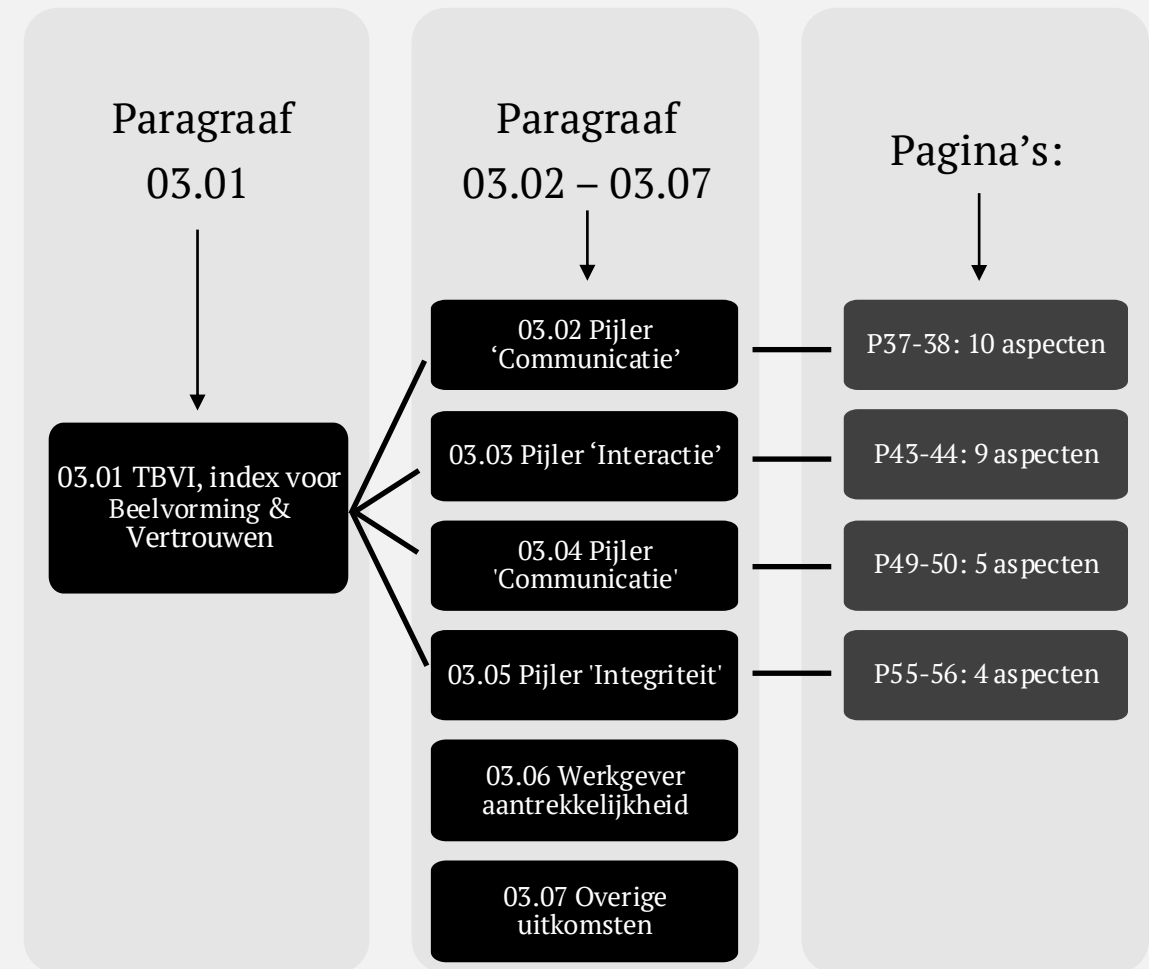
Paragraaf 03.01

03.01 TBVI, index voor Beelvorming & Vertrouwen

Paragraaf 03.02 – 03.07

03.02 Pijler ‘Communicatie’

03.03 Pijler ‘Interactie’

03.04 Pijler 'Communicatie'

03.05 Pijler 'Integriteit'

03.06 Werkgever aantrekkelijkheid

03.07 Overige uitkomsten

Pagina’s:

P37-38: 10 aspecten

P43-44: 9 aspecten

P49-50: 5 aspecten

P55-56: 4 aspecten